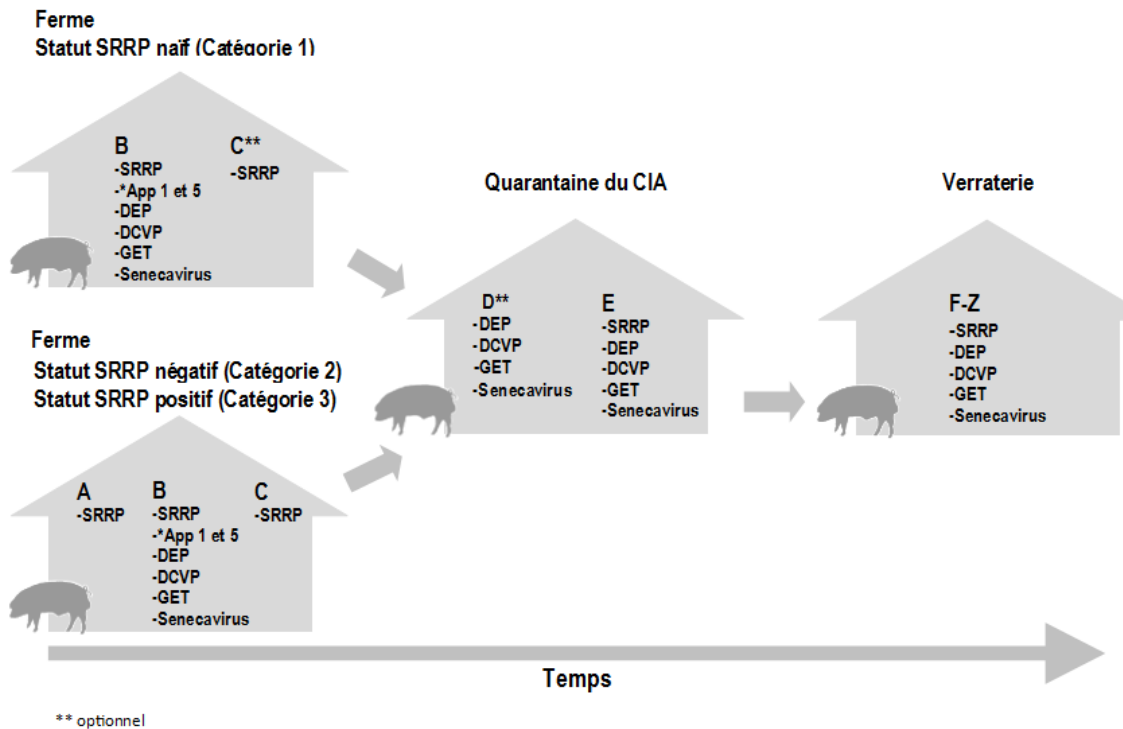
Ferme
Statut SRRP naïf (Catégorie 1)

B
-SRRP
-*App 1 et 5
-DEP
-DCVP
-GET
-Senecavirus

C**
-SRRP

Quarantaine du CIA

D**
-DEP
-DCVP
-GET
-Senecavirus

E
-SRRP
-DEP
-DCVP
-GET
-Senecavirus

Verraterie

F-Z
-SRRP
-DEP
-DCVP
-GET
-Senecavirus

Ferme
Statut SRRP négatif (Catégorie 2)
Statut SRRP positif (Catégorie 3)

A
-SRRP

B
-SRRP
-*App 1 et 5
-DEP
-DCVP
-GET
-Senecavirus

C
-SRRP

Temps

** optionnel